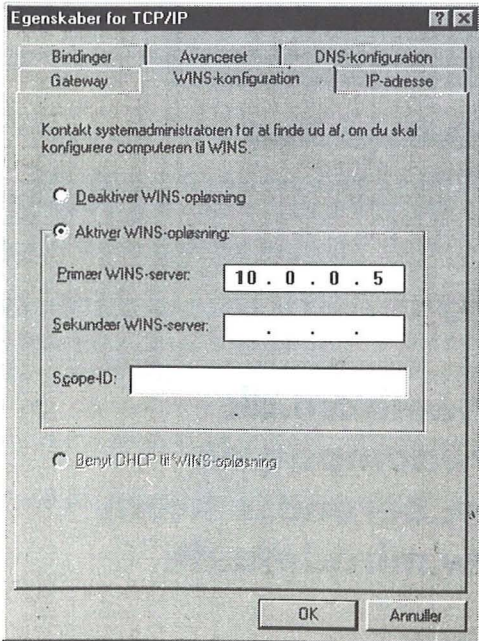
Egenskaber for TCP/IP

?

Bindinger

Avanceret

DNS-konfiguration

Gateway

WINS-konfiguration

IP-adresse

Kontakt systemadministratoren for at finde ud af, om du skal konfigurere computeren til WINS.

Deaktiver WINS-opløsning

Aktiver WINS-opløsning

Primær WINS-server: 10 . 0 . 0 . 5

Sekundær WINS-server: . . .

Scope-ID:

Benyt DHCP til WINS-opløsning

OK

Annuller